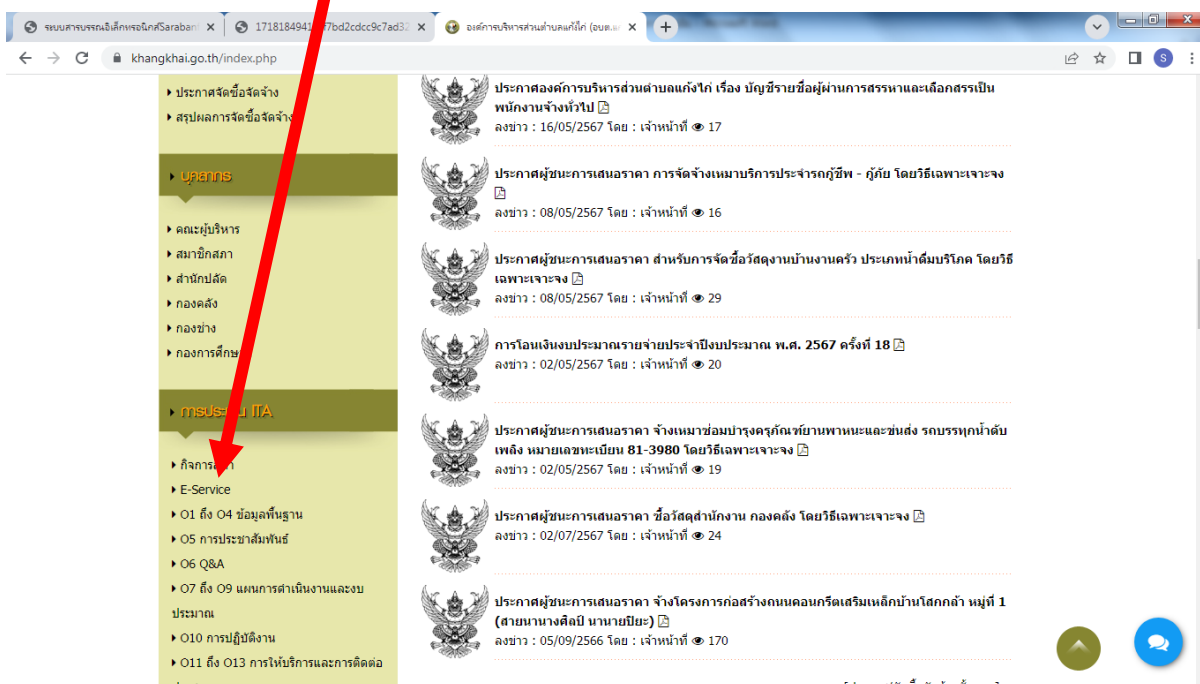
ระบบสารบรรณอิเล็กทรอนิกส์Saraban | 17181849417f7bd2cdcc9c7ad32 | องค์การบริหารส่วนตำบลแก้งไก่ (อบต.

khangkhai.go.th/index.php

▸ ประกาศจัดซื้อจัดจ้าง
▸ สรุปผลการจัดซื้อจัดจ้าง

บุคลากร

▸ คณะผู้บริหาร
▸ สมาชิกสภา
▸ สำนักปลัด
▸ กองคลัง
▸ กองช่าง
▸ กองการศึกษ

การประเมิน ITA

▸ กิจการสภา
▸ E-Service
▸ O1 ถึง O4 ข้อมูลพื้นฐาน
▸ O5 การประชาสัมพันธ์
▸ O6 Q&A
▸ O7 ถึง O9 แผนการดำเนินงานและงบประมาณ
▸ O10 การปฏิบัติงาน
▸ O11 ถึง O13 การให้บริการและการติดต่อ

ประกาศองค์การบริหารส่วนตำบลแก้งไก่ เรื่อง บัญชีรายชื่อผู้ผ่านการสรรหาและเลือกสรรเป็นพนักงานจ้างทั่วไป
ลงข่าว : 16/05/2567 โดย : เจ้าหน้าที่ 17

ประกาศผู้ชนะการเสนอราคา การจัดจ้างเหมาบริการประจำรถกู้ชีพ - กู้ภัย โดยวิธีเฉพาะเจาะจง
ลงข่าว : 08/05/2567 โดย : เจ้าหน้าที่ 16

ประกาศผู้ชนะการเสนอราคา สำหรับการจัดซื้อวัสดุงานบ้านงานครัว ประเภทน้ำดื่มบริโภค โดยวิธีเฉพาะเจาะจง
ลงข่าว : 08/05/2567 โดย : เจ้าหน้าที่ 29

การโอนเงินงบประมาณรายจ่ายประจำปีงบประมาณ พ.ศ. 2567 ครั้งที่ 18
ลงข่าว : 02/05/2567 โดย : เจ้าหน้าที่ 20

ประกาศผู้ชนะการเสนอราคา จ้างเหมาซ่อมบำรุงครุภัณฑ์ยานพาหนะและขนส่ง รถบรรทุกน้ำดับเพลิง หมายเลขทะเบียน 81-3980 โดยวิธีเฉพาะเจาะจง
ลงข่าว : 02/05/2567 โดย : เจ้าหน้าที่ 19

ประกาศผู้ชนะการเสนอราคา ซื้อวัสดุสำนักงาน กองคลัง โดยวิธีเฉพาะเจาะจง
ลงข่าว : 02/07/2567 โดย : เจ้าหน้าที่ 24

ประกาศผู้ชนะการเสนอราคา จ้างโครงการก่อสร้างถนนคอนกรีตเสริมเหล็กบ้านโสกกล้า หมู่ที่ 1 (สายนานางศิลป์ นานายปิยะ)
ลงข่าว : 05/09/2566 โดย : เจ้าหน้าที่ 170